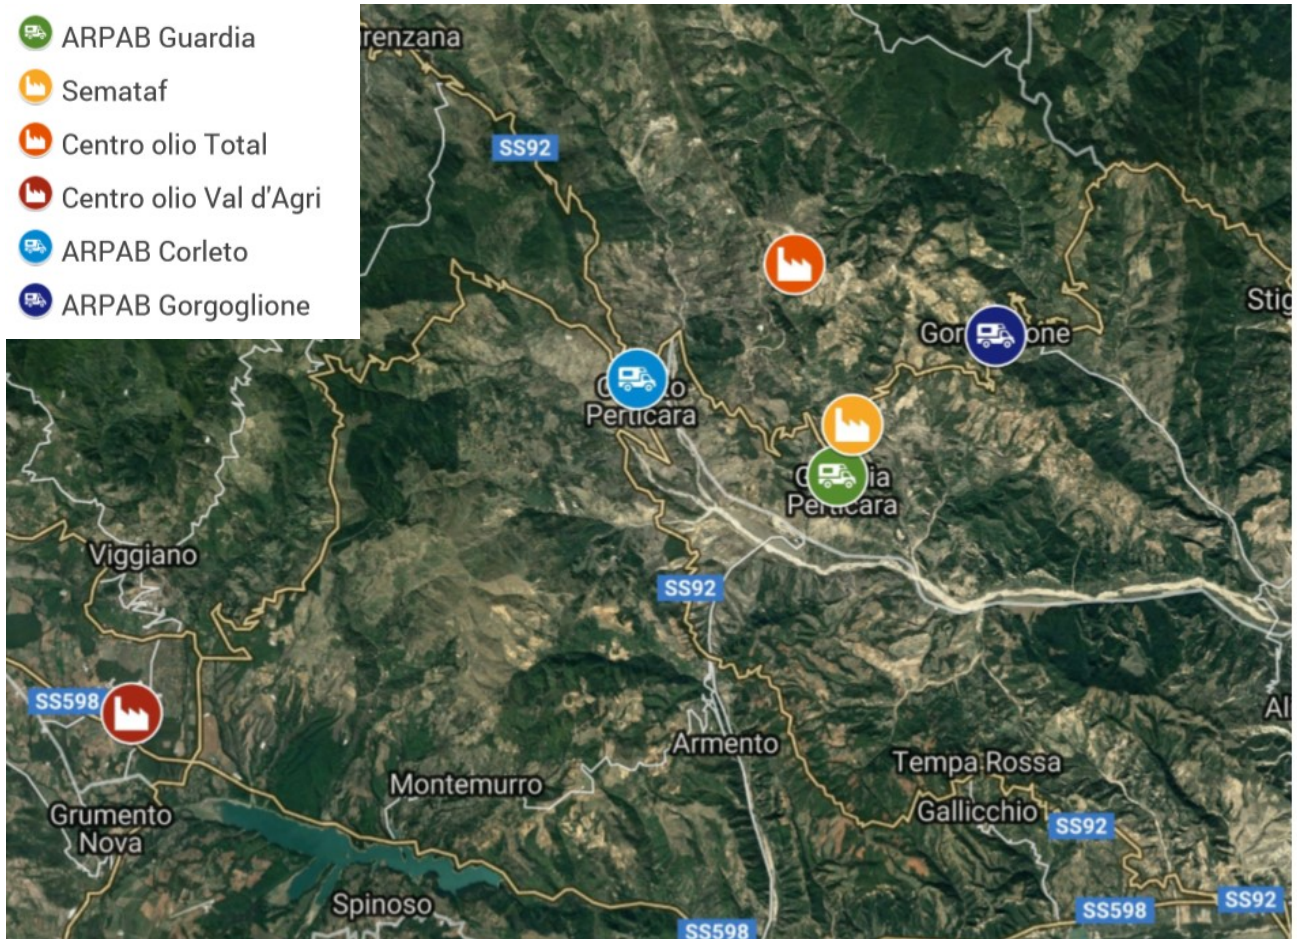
ARPAB Guardia
Semataf
Centro olio Total
Centro olio Val d'Agri
ARPAB Corleto
ARPAB Gorgoglione

renzana
SS92
Stig
Gor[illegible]one
C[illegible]o Perticara
G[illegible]ia Perticara
Viggiano
SS92
SS598
Al
Armento
Tempa Rossa
Montemurro
Gallicchio
SS92
Grumento Nova
Spinoso
SS598
SS598
SS92